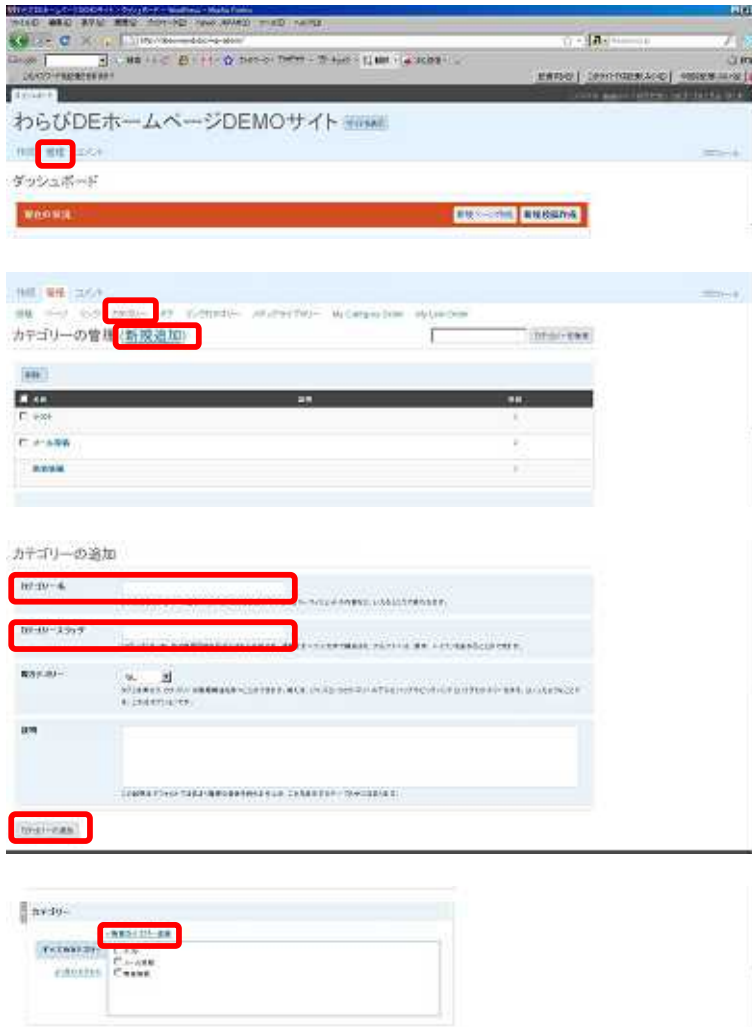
わらびDEホームページDEMOサイト

管理

ダッシュボード

新規投稿作成

管理

カテゴリー

カテゴリーの管理（新規追加）

My Category Order

My Link Order

カテゴリーを検索

カテゴリーの追加

カテゴリー名

カテゴリースラッグ

親カテゴリー

説明

カテゴリーの追加

カテゴリー

+新規カテゴリー追加